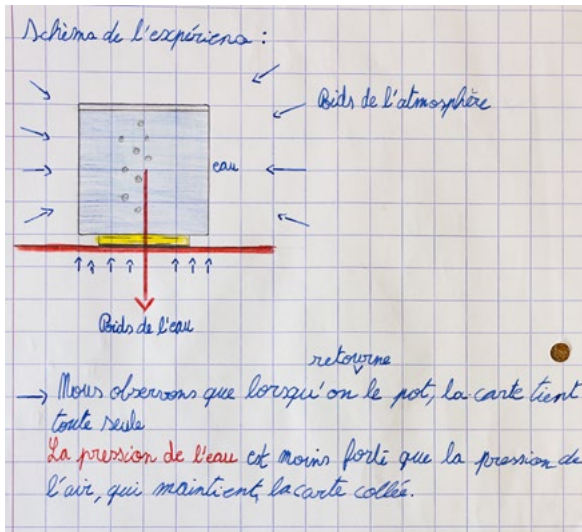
Schéma de l'expérience :

Poids de l'atmosphère

eau

Poids de l'eau

retourne
→ Nous observons que lorsqu'on le pot, la carte tient toute seule
La pression de l'eau est moins forte que la pression de l'air, qui maintient la carte collée.